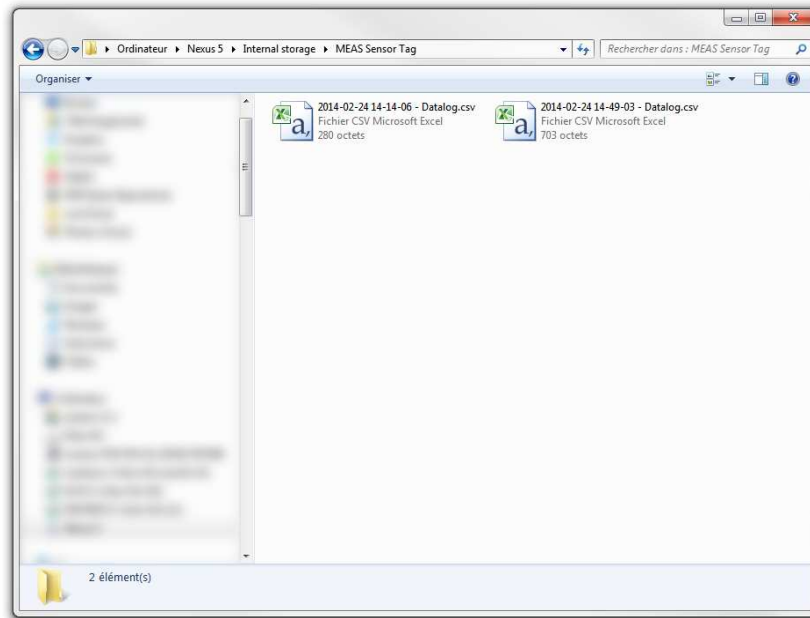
▸ Ordinateur ▸ Nexus 5 ▸ Internal storage ▸ MEAS Sensor Tag

Rechercher dans : MEAS Sensor Tag

Organiser ▾

2014-02-24 14-14-06 - Datalog.csv
Fichier CSV Microsoft Excel
280 octets

2014-02-24 14-49-03 - Datalog.csv
Fichier CSV Microsoft Excel
703 octets

2 élément(s)